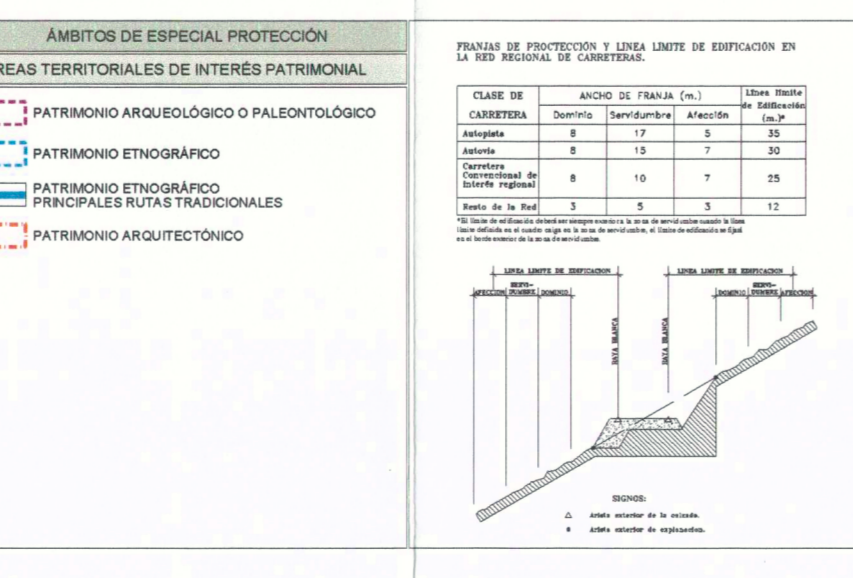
ÁMBITOS DE ESPECIAL PROTECCIÓN

REAS TERRITORIALES DE INTERÉS PATRIMONIAL

PATRIMONIO ARQUEOLÓGICO O PALEONTOLÓGICO

PATRIMONIO ETNOGRÁFICO

PATRIMONIO ETNOGRÁFICO PRINCIPALES RUTAS TRADICIONALES

PATRIMONIO ARQUITECTÓNICO

FRANJAS DE PROCTECCIÓN Y LINEA LIMITE DE EDIFICACIÓN EN LA RED REGIONAL DE CARRETERAS.

| CLASE DE CARRETERA | ANCHO DE FRANJA (m.) Dominio | Servidumbre | Afección | Línea límite de Edificación (m.)* |
|---|---|---|---|---|
| Autopista | 8 | 17 | 5 | 35 |
| Autovía | 8 | 15 | 7 | 30 |
| Carretera Convencional de interés regional | 8 | 10 | 7 | 25 |
| Resto de la Red | 3 | 5 | 3 | 12 |

*El límite de edificación deberá ser siempre exterior a la zona de servidumbre cuando la línea límite definida en el cuadro caiga en la zona de servidumbre, el límite de edificación se fijará en el borde exterior de la zona de servidumbre.

LINEA LIMITE DE EDIFICACION
AFECCION
SERVIDUMBRE
DOMINIO
RAYA BLANCA
RAYA BLANCA
LINEA LIMITE DE EDIFICACION
DOMINIO
SERVIDUMBRE
AFECCION

SIGNOS:
△ Arista exterior de la calzada.
● Arista exterior de explanacion.